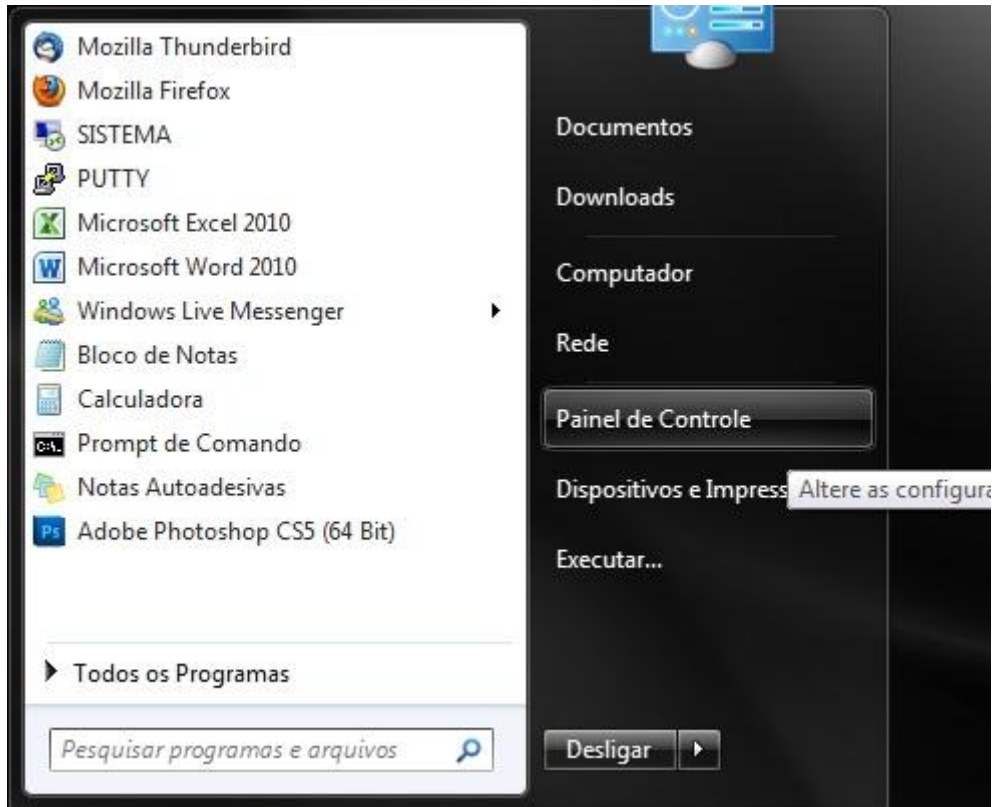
Mozilla Thunderbird
Mozilla Firefox
SISTEMA
PUTTY
Microsoft Excel 2010
Microsoft Word 2010
Windows Live Messenger
Bloco de Notas
Calculadora
Prompt de Comando
Notas Autoadesivas
Adobe Photoshop CS5 (64 Bit)

Todos os Programas

Pesquisar programas e arquivos

Documentos
Downloads
Computador
Rede
Painel de Controle
Dispositivos e Impress
Altere as configura
Executar...

Desligar